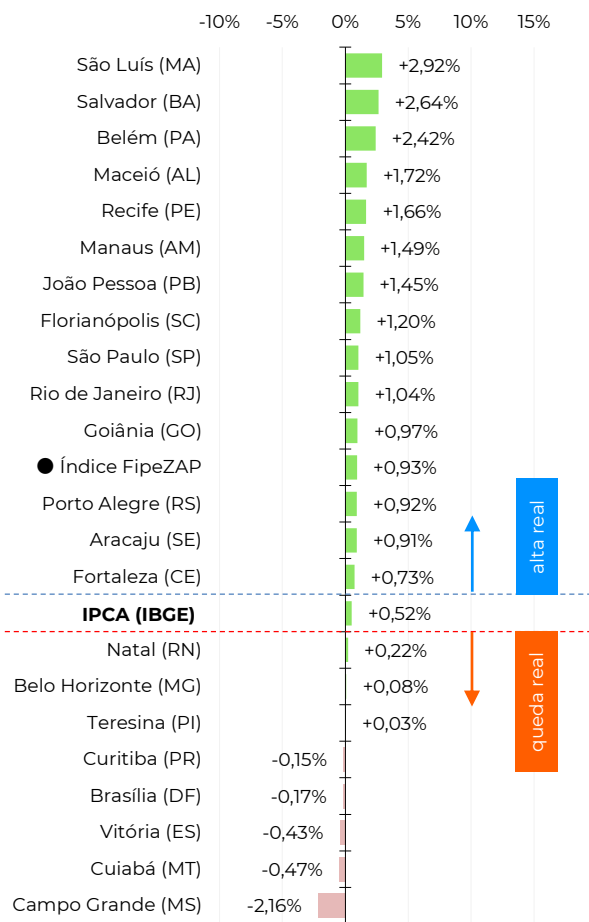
-10% -5% 0% 5% 10% 15%

São Luís (MA) +2,92%
Salvador (BA) +2,64%
Belém (PA) +2,42%
Maceió (AL) +1,72%
Recife (PE) +1,66%
Manaus (AM) +1,49%
João Pessoa (PB) +1,45%
Florianópolis (SC) +1,20%
São Paulo (SP) +1,05%
Rio de Janeiro (RJ) +1,04%
Goiânia (GO) +0,97%
Índice FipeZAP +0,93%
Porto Alegre (RS) +0,92%
Aracaju (SE) +0,91%
Fortaleza (CE) +0,73%
IPCA (IBGE) +0,52%
Natal (RN) +0,22%
Belo Horizonte (MG) +0,08%
Teresina (PI) +0,03%
Curitiba (PR) -0,15%
Brasília (DF) -0,17%
Vitória (ES) -0,43%
Cuiabá (MT) -0,47%
Campo Grande (MS) -2,16%

alta real

queda real